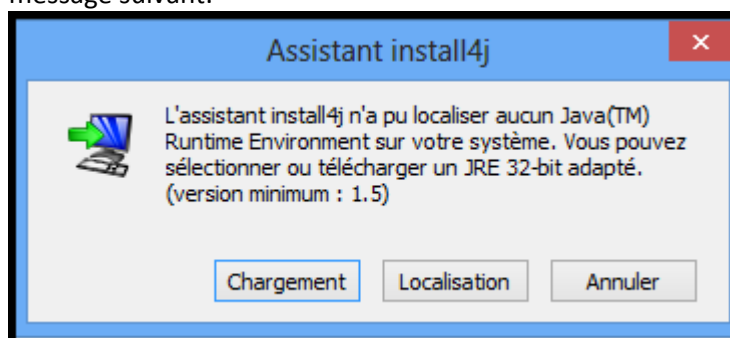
message suivant.

Assistant install4j

L'assistant install4j n'a pu localiser aucun Java(TM) Runtime Environment sur votre système. Vous pouvez sélectionner ou télécharger un JRE 32-bit adapté. (version minimum : 1.5)

Chargement | Localisation | Annuler